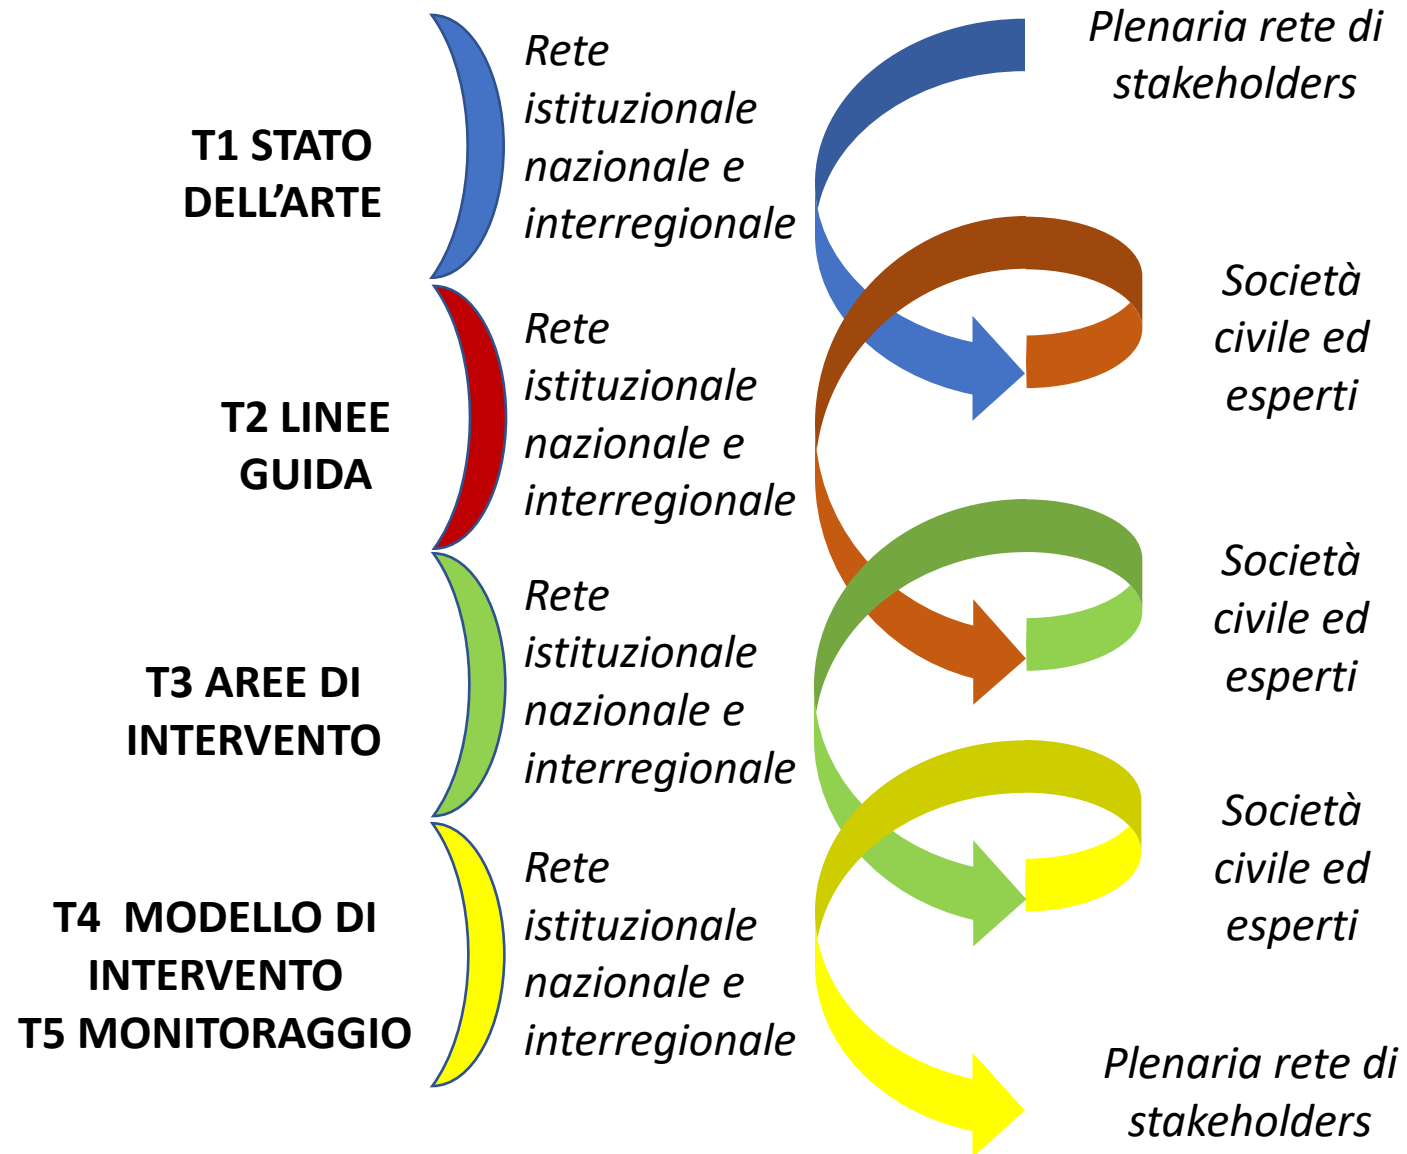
T1 STATO DELL’ARTE

Rete istituzionale nazionale e interregionale

Plenaria rete di stakeholders

T2 LINEE GUIDA

Rete istituzionale nazionale e interregionale

Società civile ed esperti

T3 AREE DI INTERVENTO

Rete istituzionale nazionale e interregionale

Società civile ed esperti

T4 MODELLO DI INTERVENTO
T5 MONITORAGGIO

Rete istituzionale nazionale e interregionale

Società civile ed esperti

Plenaria rete di stakeholders